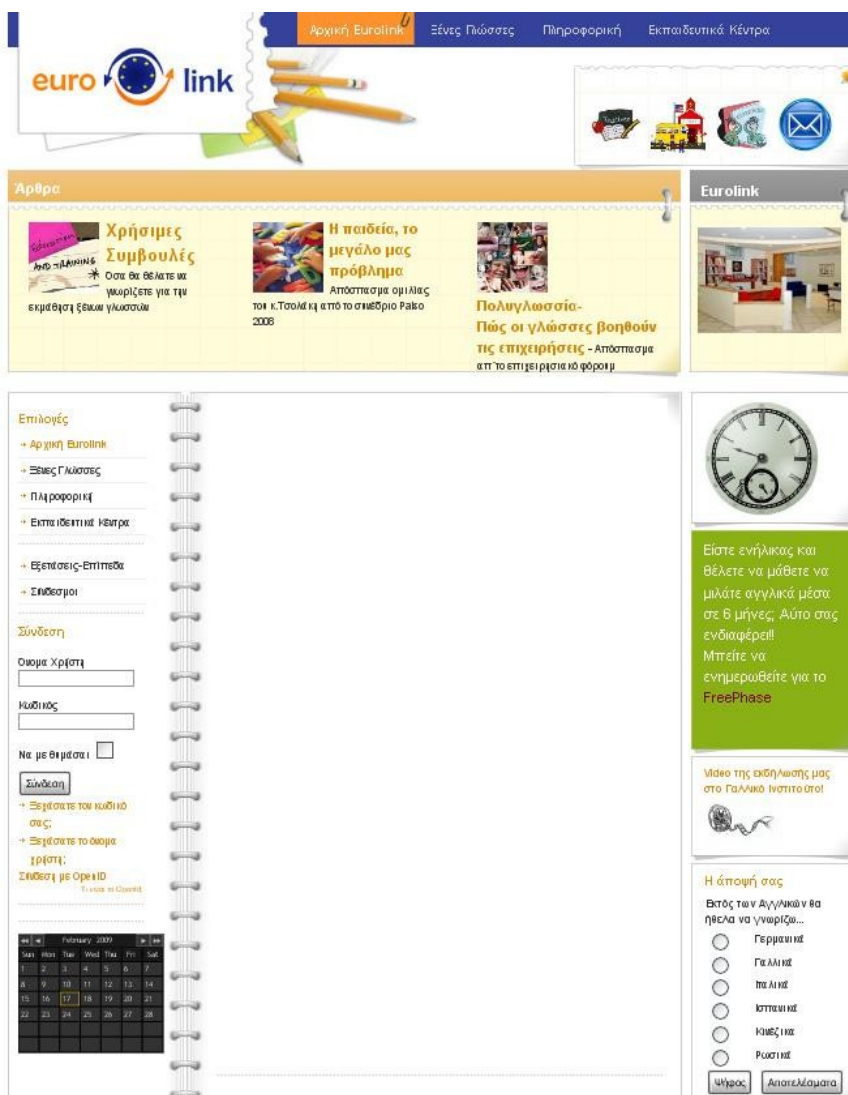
Αρχική Eurolink Ξένες Γλώσσες Πληροφορική Εκπαιδευτικά Κέντρα

euro link

Άρθρα

Χρήσιμες Συμβουλές Όσα θα θέλατε να γνωρίζετε για την εκμάθηση ξένων γλωσσών

Η παιδεία, το μεγάλο μας πρόβλημα Απόσπασμα ομιλίας του κ.Τσολάκη από το συνέδριο Palso 2008

Πολυγλωσσία- Πώς οι γλώσσες βοηθούν τις επιχειρήσεις - Απόσπασμα από το επιχειρησιακό φόρουμ

Eurolink

Επιλογές
Αρχική Eurolink
Ξένες Γλώσσες
Πληροφορική
Εκπαιδευτικά Κέντρα
Εξετάσεις-Επίπεδα
Σύνδεσμοι

Σύνδεση
Όνομα Χρήστη
Κωδικός
Να με θυμάσαι
Σύνδεση
Ξεχάσατε τον κωδικό σας;
Ξεχάσατε το όνομα χρήστη;
Σύνδεση με OpenID
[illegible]

February 2009
| Sun | Mon | Tue | Wed | Thu | Fri | Sat |
|---|---|---|---|---|---|---|
| 1 | 2 | 3 | 4 | 5 | 6 | 7 |
| 8 | 9 | 10 | 11 | 12 | 13 | 14 |
| 15 | 16 | 17 | 18 | 19 | 20 | 21 |
| 22 | 23 | 24 | 25 | 26 | 27 | 28 |

Είστε ενήλικας και θέλετε να μάθετε να μιλάτε αγγλικά μέσα σε 6 μήνες; Αυτό σας ενδιαφέρει!! Μπείτε να ενημερωθείτε για το FreePhase

Video της εκδήλωσης μας στο Γαλλικό Ινστιτούτο!

Η άποψή σας
Εκτός των Αγγλικών θα ήθελα να γνωρίζω...
Γερμανικά
Γαλλικά
Ιταλικά
Ισπανικά
Κινέζικα
Ρωσικά
Ψήφος Αποτελέσματα